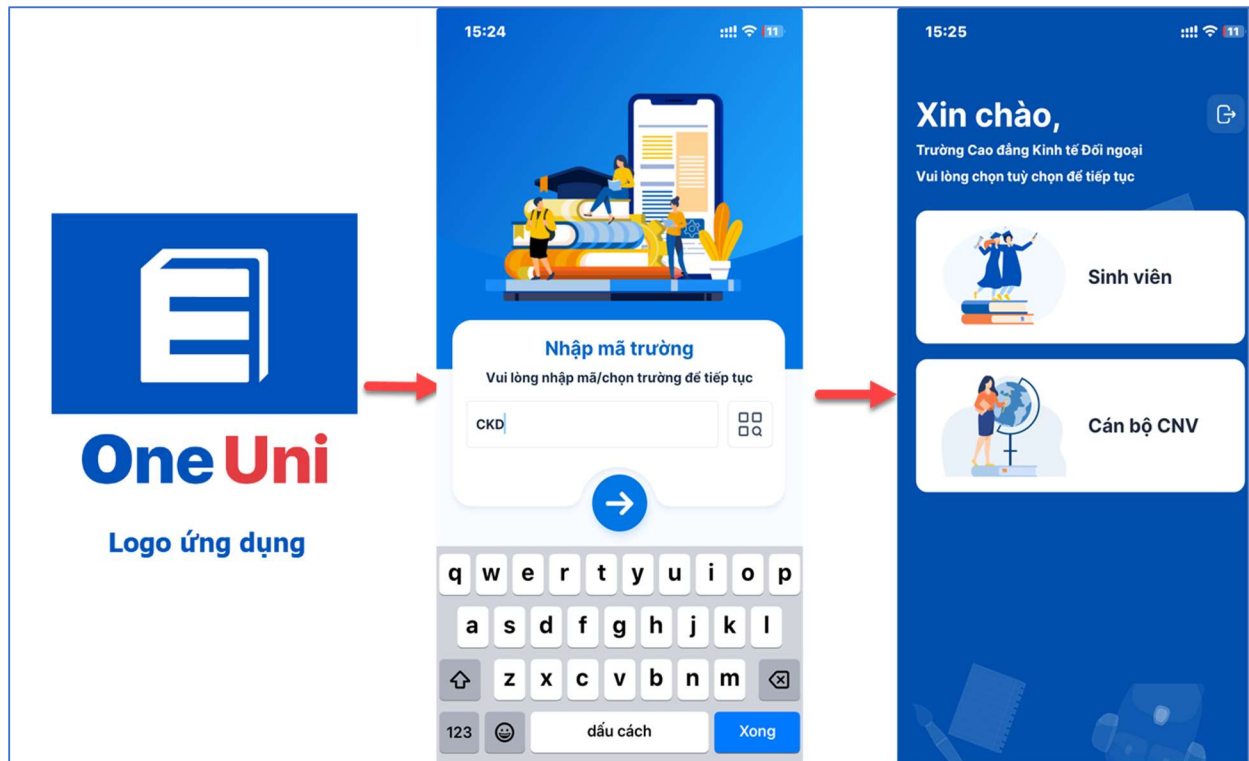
OneUni

Logo ứng dụng

15:24

11

Nhập mã trường

Vui lòng nhập mã/chọn trường để tiếp tục

CKD

q w e r t y u i o p

a s d f g h j k l

z x c v b n m

123

dấu cách

Xong

15:25

11

Xin chào,

Trường Cao đẳng Kinh tế Đối ngoại

Vui lòng chọn tuỳ chọn để tiếp tục

Sinh viên

Cán bộ CNV